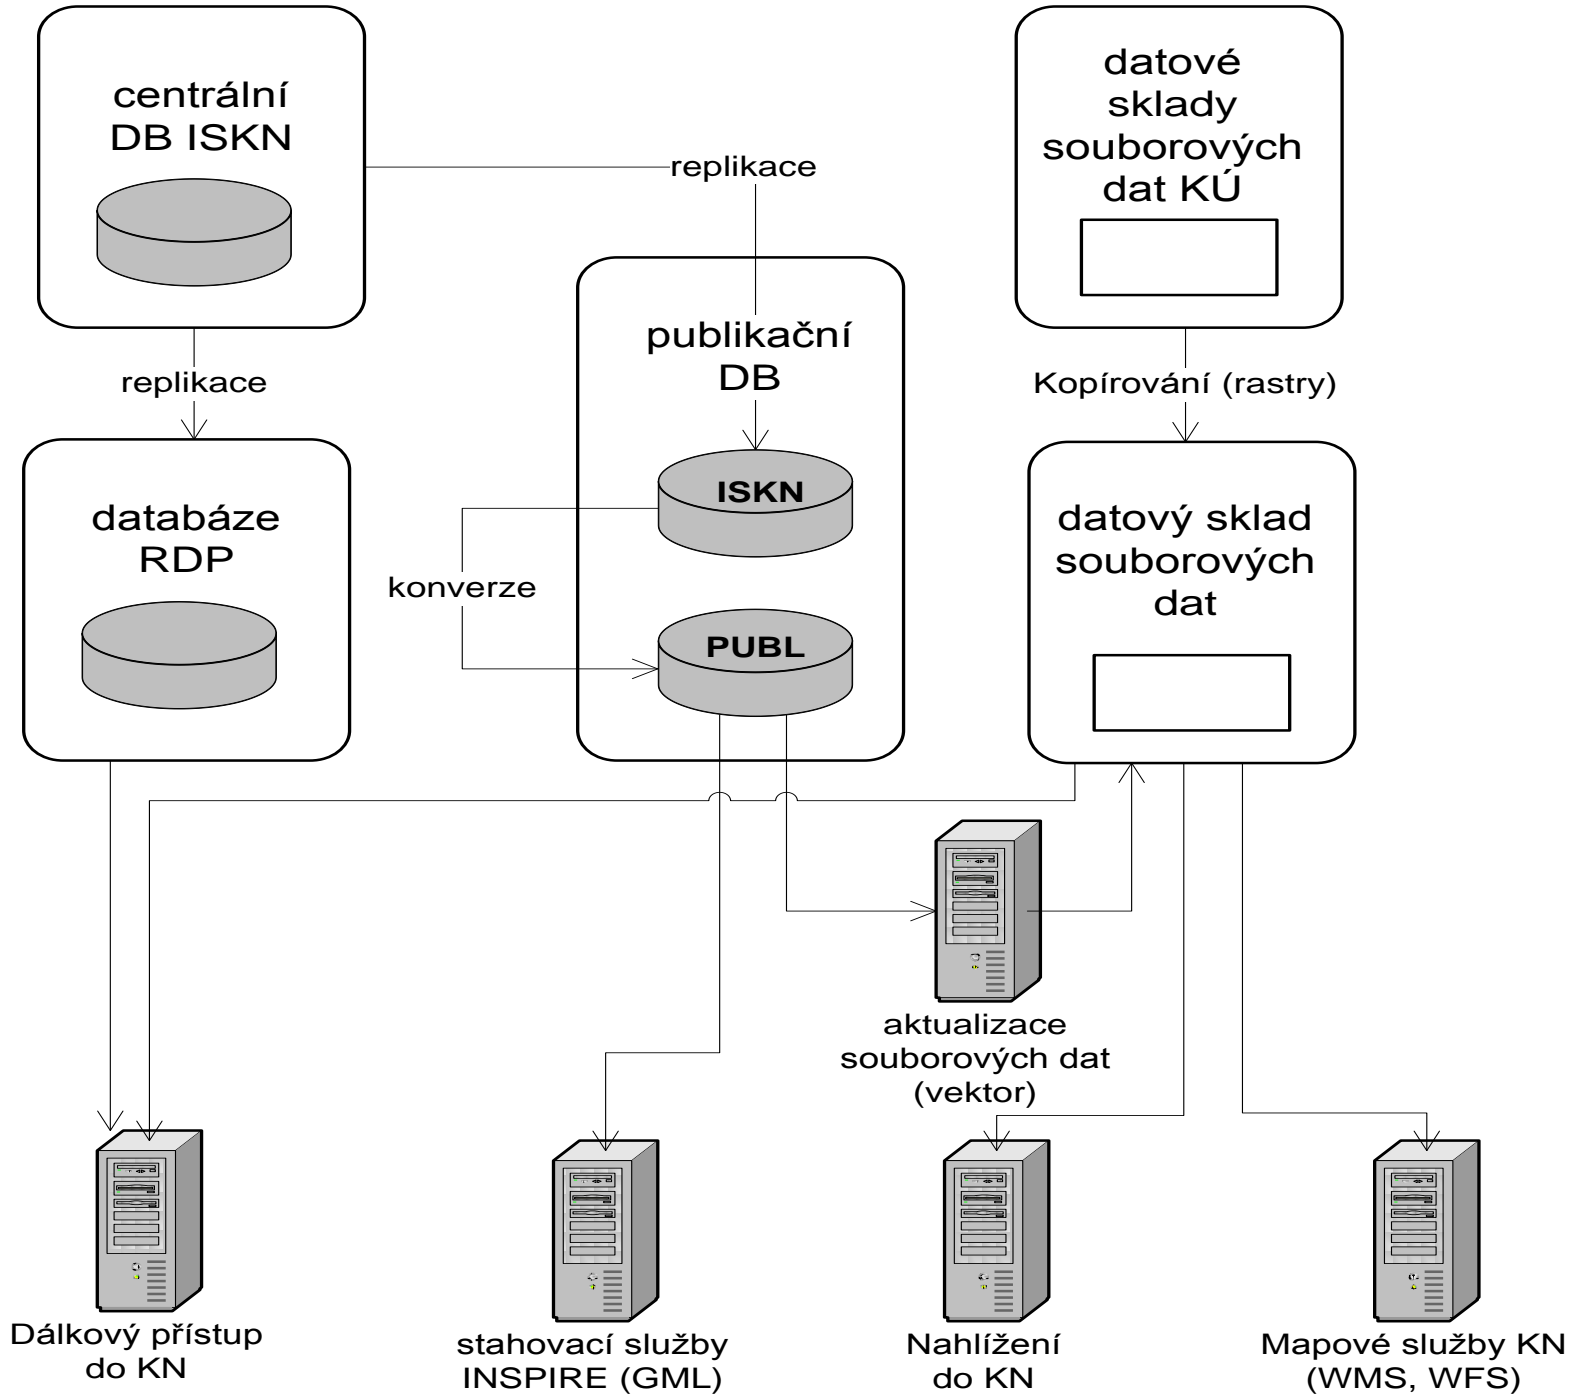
centrální DB ISKN

replikace

datové sklady souborových dat KÚ

publikační DB

replikace

Kopírování (rastry)

databáze RDP

ISKN

datový sklad souborových dat

konverze

PUBL

aktualizace souborových dat (vektor)

Dálkový přístup do KN

stahovací služby INSPIRE (GML)

Nahlížení do KN

Mapové služby KN (WMS, WFS)